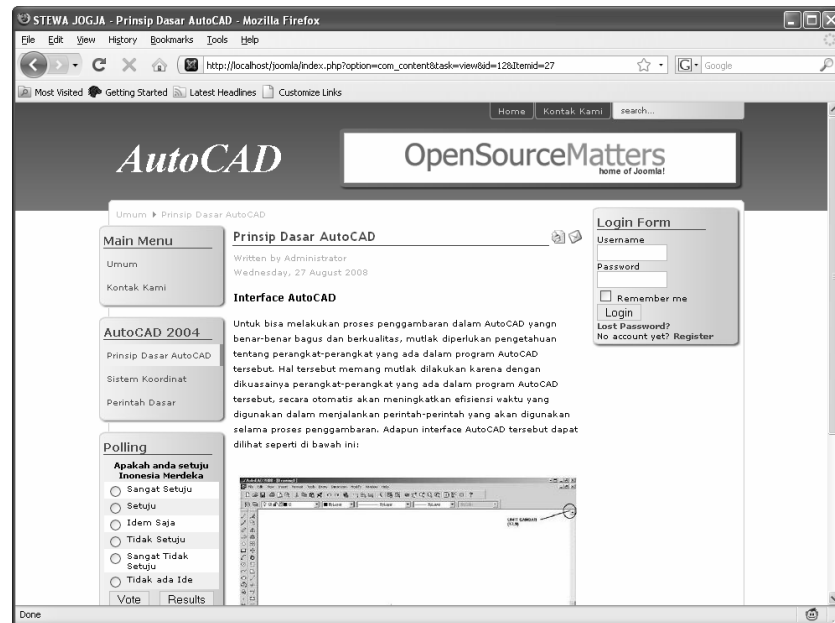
STEWA JOGJA - Prinsip Dasar AutoCAD - Mozilla Firefox

File Edit View History Bookmarks Tools Help

http://localhost/joomla/index.php?option=com_content&task=view&id=12&Itemid=27

Google

Most Visited Getting Started Latest Headlines Customize Links

Home Kontak Kami search...

AutoCAD

OpenSourceMatters
home of Joomla!

Umum ▸ Prinsip Dasar AutoCAD

Main Menu

Umum

Kontak Kami

AutoCAD 2004

Prinsip Dasar AutoCAD

Sistem Koordinat

Perintah Dasar

Polling

Apakah anda setuju Inonesia Merdeka

Sangat Setuju

Setuju

Idem Saja

Tidak Setuju

Sangat Tidak Setuju

Tidak ada Ide

Vote Results

Prinsip Dasar AutoCAD

Written by Administrator
Wednesday, 27 August 2008

Interface AutoCAD

Untuk bisa melakukan proses penggambaran dalam AutoCAD yangn benar-benar bagus dan berkualitas, mutlak diperlukan pengetahuan tentang perangkat-perangkat yang ada dalam program AutoCAD tersebut. Hal tersebut memang mutlak dilakukan karena dengan dikuasainya perangkat-perangkat yang ada dalam program AutoCAD tersebut, secara otomatis akan meningkatkan efisiensi waktu yang digunakan dalam menjalankan perintah-perintah yang akan digunakan selama proses penggambaran. Adapun interface AutoCAD tersebut dapat dilihat seperti di bawah ini:

Login Form

Username

Password

Remember me

Login

Lost Password?

No account yet? Register

Done